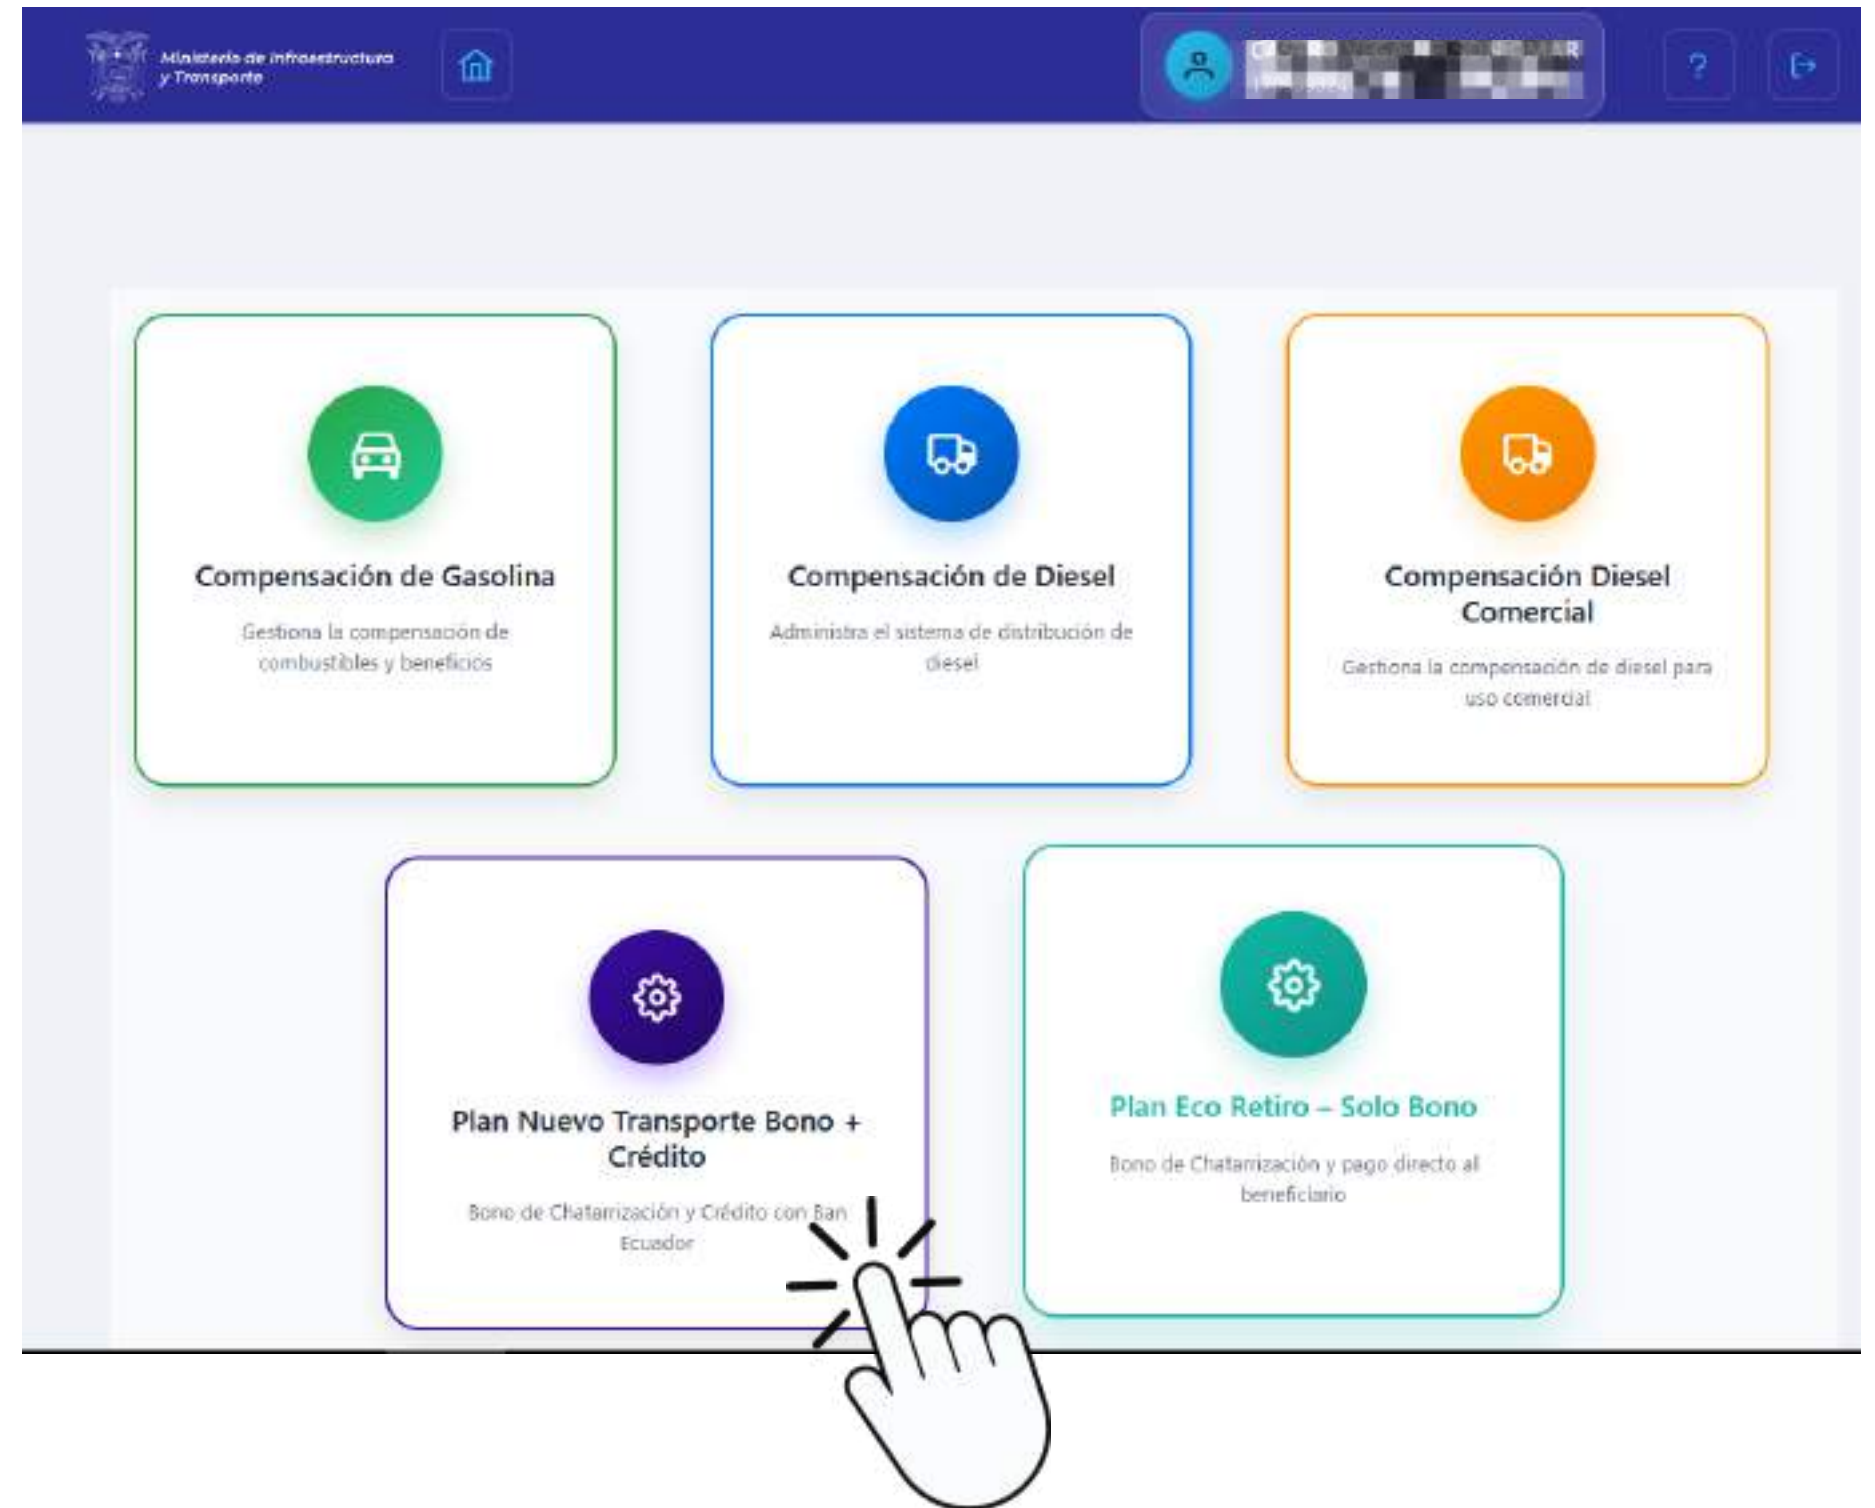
Ministerio de Infraestructura y Transporte

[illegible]

?

Compensación de Gasolina

Gestiona la compensación de combustibles y beneficios

Compensación de Diesel

Administra el sistema de distribución de diesel

Compensación Diesel Comercial

Gestiona la compensación de diesel para uso comercial

Plan Nuevo Transporte Bono + Crédito

Bono de Chatarrización y Crédito con Ban Ecuador

Plan Eco Retiro – Solo Bono

Bono de Chatarrización y pago directo al beneficiario